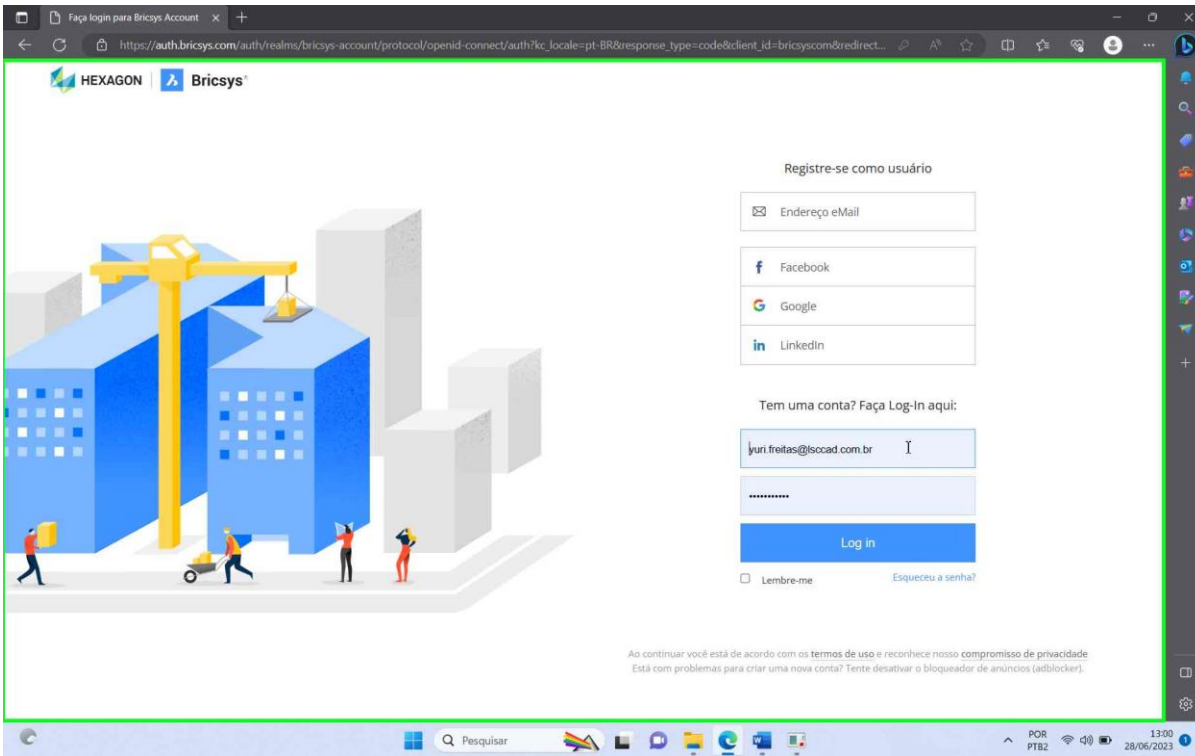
Faça login para Bricsys Account

https://auth.bricsys.com/auth/realms/bricsys-account/protocol/openid-connect/auth?kc_locale=pt-BR&response_type=code&client_id=bricsyscom&redirect...

HEXAGON | Bricsys

Registre-se como usuário

Endereço eMail

Facebook

Google

LinkedIn

Tem uma conta? Faça Log-In aqui:

yuri.freitas@lsccad.com.br

...........

Log in

Lembre-me

Esqueceu a senha?

Ao continuar você está de acordo com os termos de uso e reconhece nosso compromisso de privacidade
Está com problemas para criar uma nova conta? Tente desativar o bloqueador de anúncios (adblocker).

Pesquisar

POR PTB2

13:00 28/06/2023